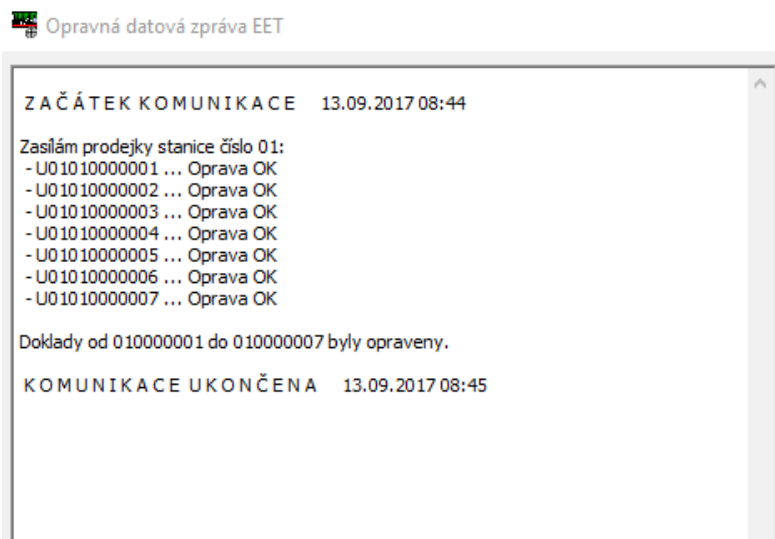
Opravná datová zpráva EET

Z A Č Á T E K K O M U N I K A C E 13.09.2017 08:44

Zasílám prodejky stanice číslo 01:
- U01010000001 ... Oprava OK
- U01010000002 ... Oprava OK
- U01010000003 ... Oprava OK
- U01010000004 ... Oprava OK
- U01010000005 ... Oprava OK
- U01010000006 ... Oprava OK
- U01010000007 ... Oprava OK

Doklady od 010000001 do 010000007 byly opraveny.

K O M U N I K A C E U K O N Č E N A 13.09.2017 08:45